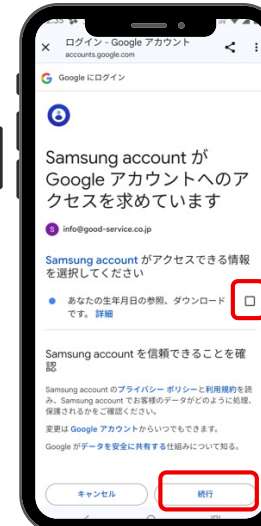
ログイン - Google アカウント
accounts.google.com

Google にログイン

Samsung account が Google アカウントへのアクセスを求めています

info@good-service.co.jp

Samsung account がアクセスできる情報を選択してください

あなたの生年月日の参照、ダウンロードです。詳細

Samsung account を信頼できることを確認

Samsung account のプライバシー ポリシーと利用規約を読み、Samsung account でお客様のデータがどのように処理、保護されるかをご確認ください。

変更は Google アカウントからいつでもできます。

Google がデータを安全に共有する仕組みについて知る。

キャンセル

続行